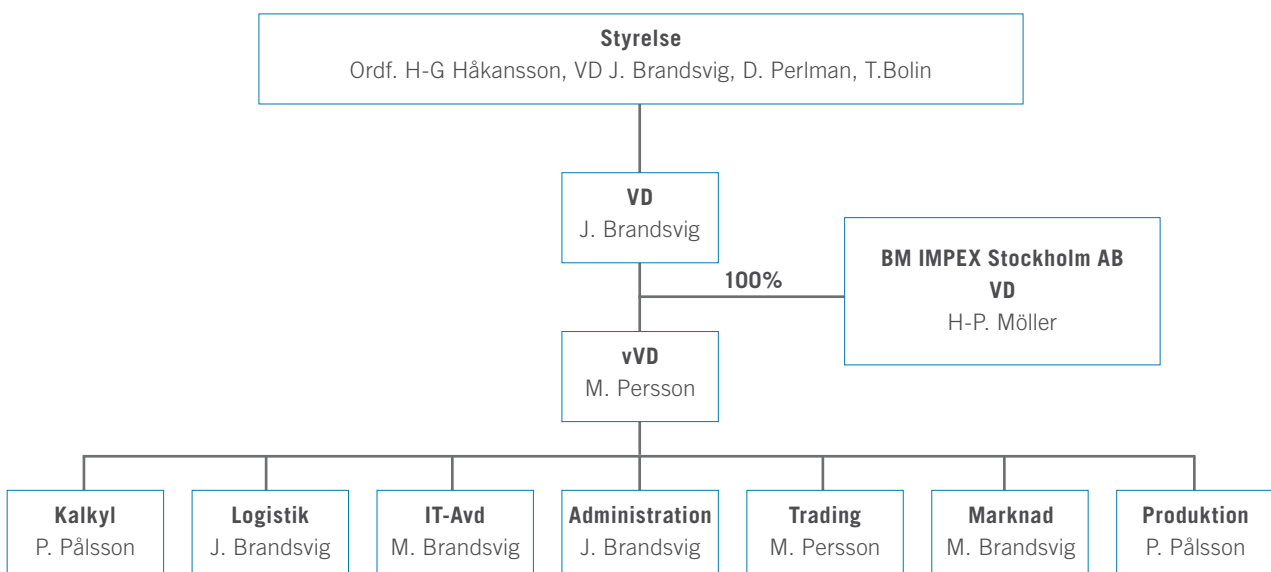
**Styrelse**
Ordf. H-G Håkansson, VD J. Brandsvig, D. Perlman, T.Bolin

**VD**
J. Brandsvig

100%

**BM IMPEX Stockholm AB**
**VD**
H-P. Möller

**vVD**
M. Persson

**Kalkyl**
P. Pålsson

**Logistik**
J. Brandsvig

**IT-Avd**
M. Brandsvig

**Administration**
J. Brandsvig

**Trading**
M. Persson

**Marknad**
M. Brandsvig

**Produktion**
P. Pålsson